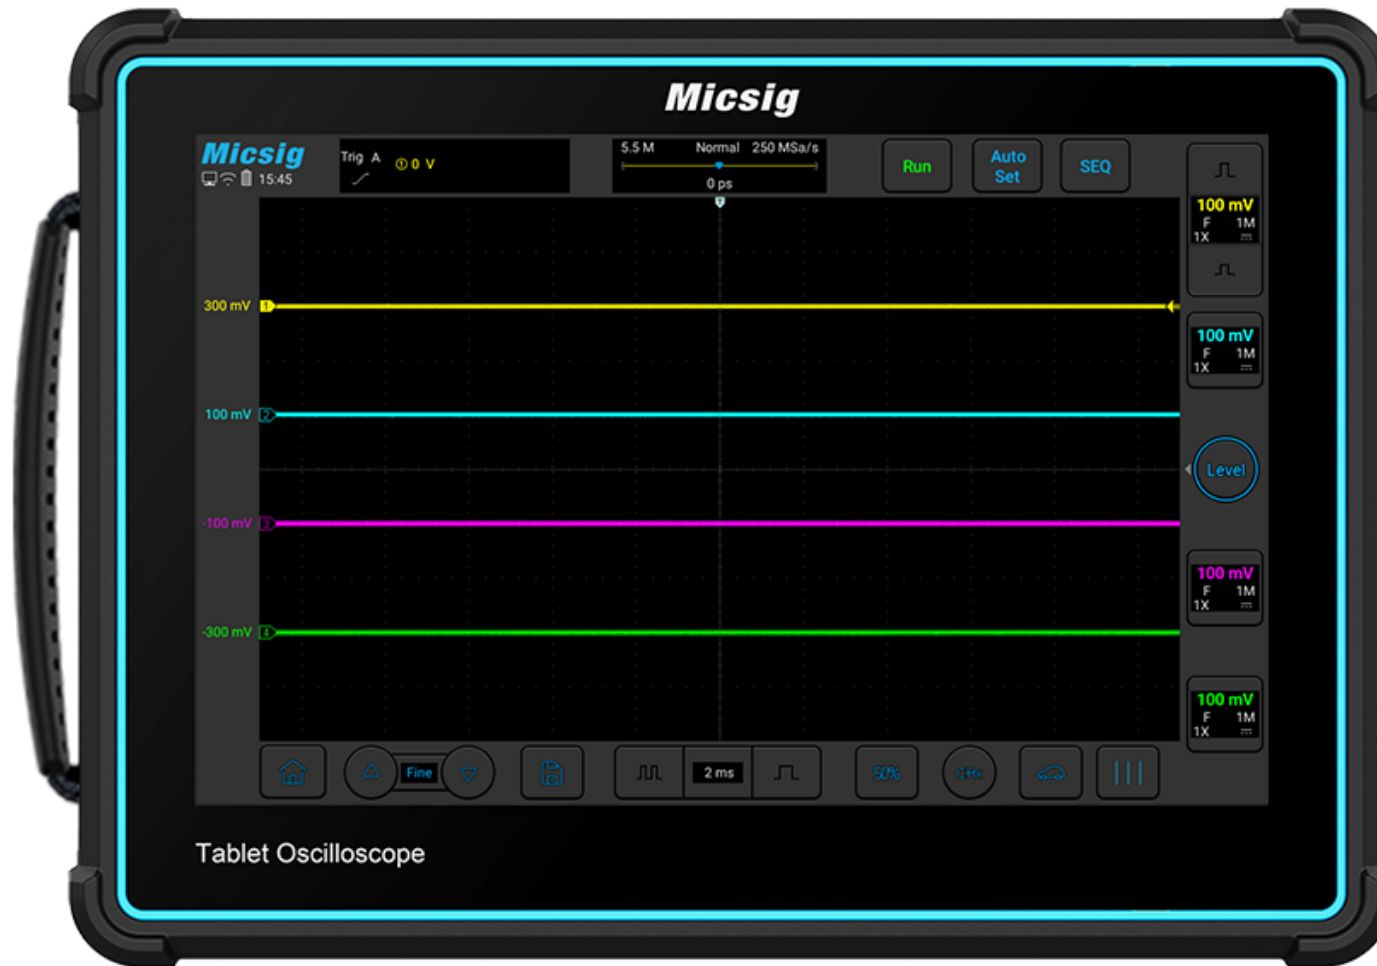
Micsig

Micsig
15:45

Trig A
0 V

5.5 M Normal 250 MSa/s
0 ps

Run

Auto Set

SEQ

100 mV
F 1M
1X

100 mV
F 1M
1X

Level

100 mV
F 1M
1X

100 mV
F 1M
1X

300 mV
100 mV
-100 mV
-300 mV

Fine

2 ms

50%

Tablet Oscilloscope